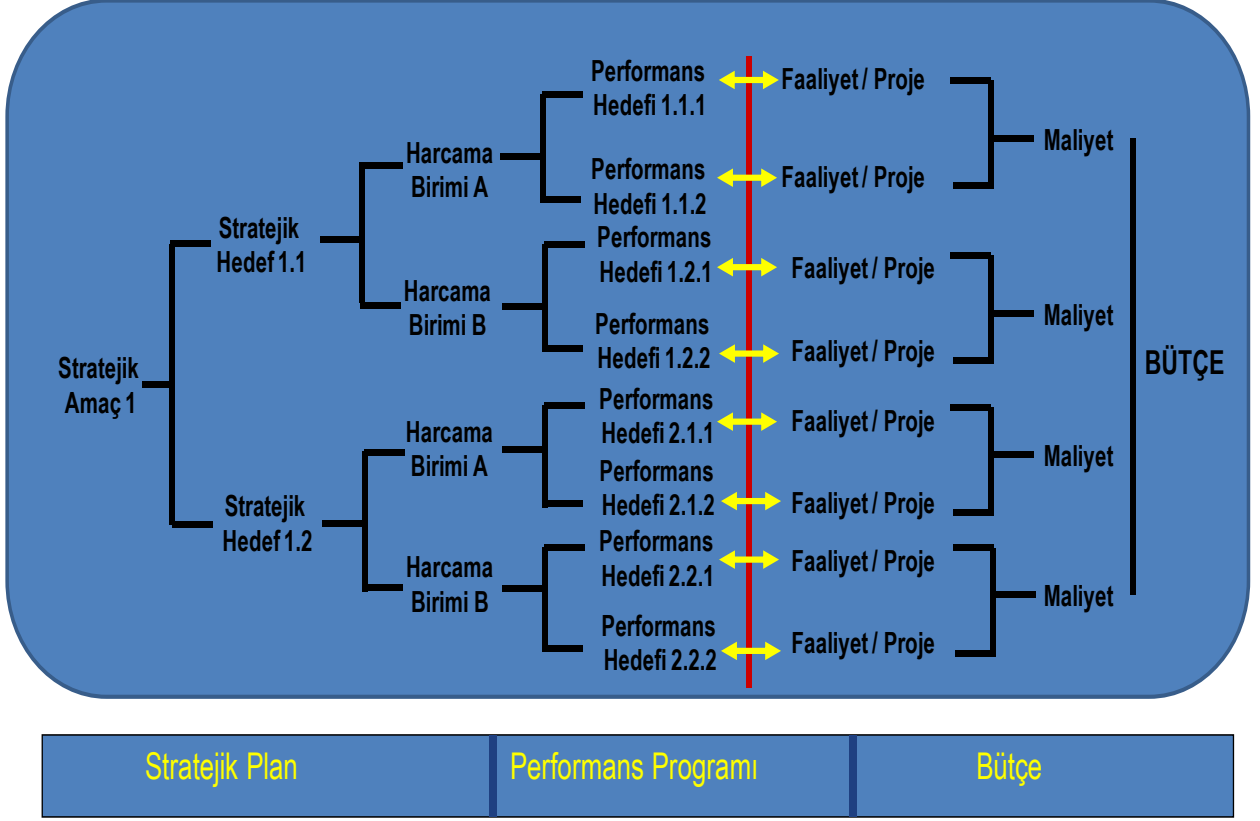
Stratejik Amaç 1

Stratejik Hedef 1.1

Harcama Birimi A

Performans Hedefi 1.1.1

Faaliyet / Proje

Performans Hedefi 1.1.2

Faaliyet / Proje

Maliyet

Harcama Birimi B

Performans Hedefi 1.2.1

Faaliyet / Proje

Performans Hedefi 1.2.2

Faaliyet / Proje

Maliyet

Stratejik Hedef 1.2

Harcama Birimi A

Performans Hedefi 2.1.1

Faaliyet / Proje

Performans Hedefi 2.1.2

Faaliyet / Proje

Maliyet

Harcama Birimi B

Performans Hedefi 2.2.1

Faaliyet / Proje

Performans Hedefi 2.2.2

Faaliyet / Proje

Maliyet

BÜTÇE

| Stratejik Plan | Performans Programı | Bütçe |